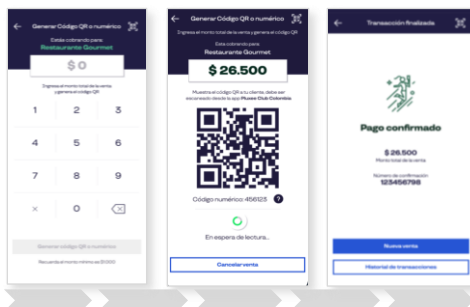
Generar Código QR o numérico

Estás cobrando para
Restaurante Gourmet

$ 0

Ingresa el monto total de la venta y genera el código QR

1 2 3
4 5 6
7 8 9
× 0

Generar código QR o numérico

Recuerda el monto mínimo es $1.000

Generar Código QR o numérico

Ingresa el monto total de la venta y genera el código QR

Estás cobrando para
Restaurante Gourmet

$ 26.500

Muestra el código QR a tu cliente, debe ser escaneado desde la app Puntos Club Colombia

Código numérico: 456123

En espera de lectura...

Cancelar venta

Transacción finalizada

Pago confirmado

$ 26.500
Monto total de la venta

Número de confirmación
123456798

Nueva venta

Historial de transacciones